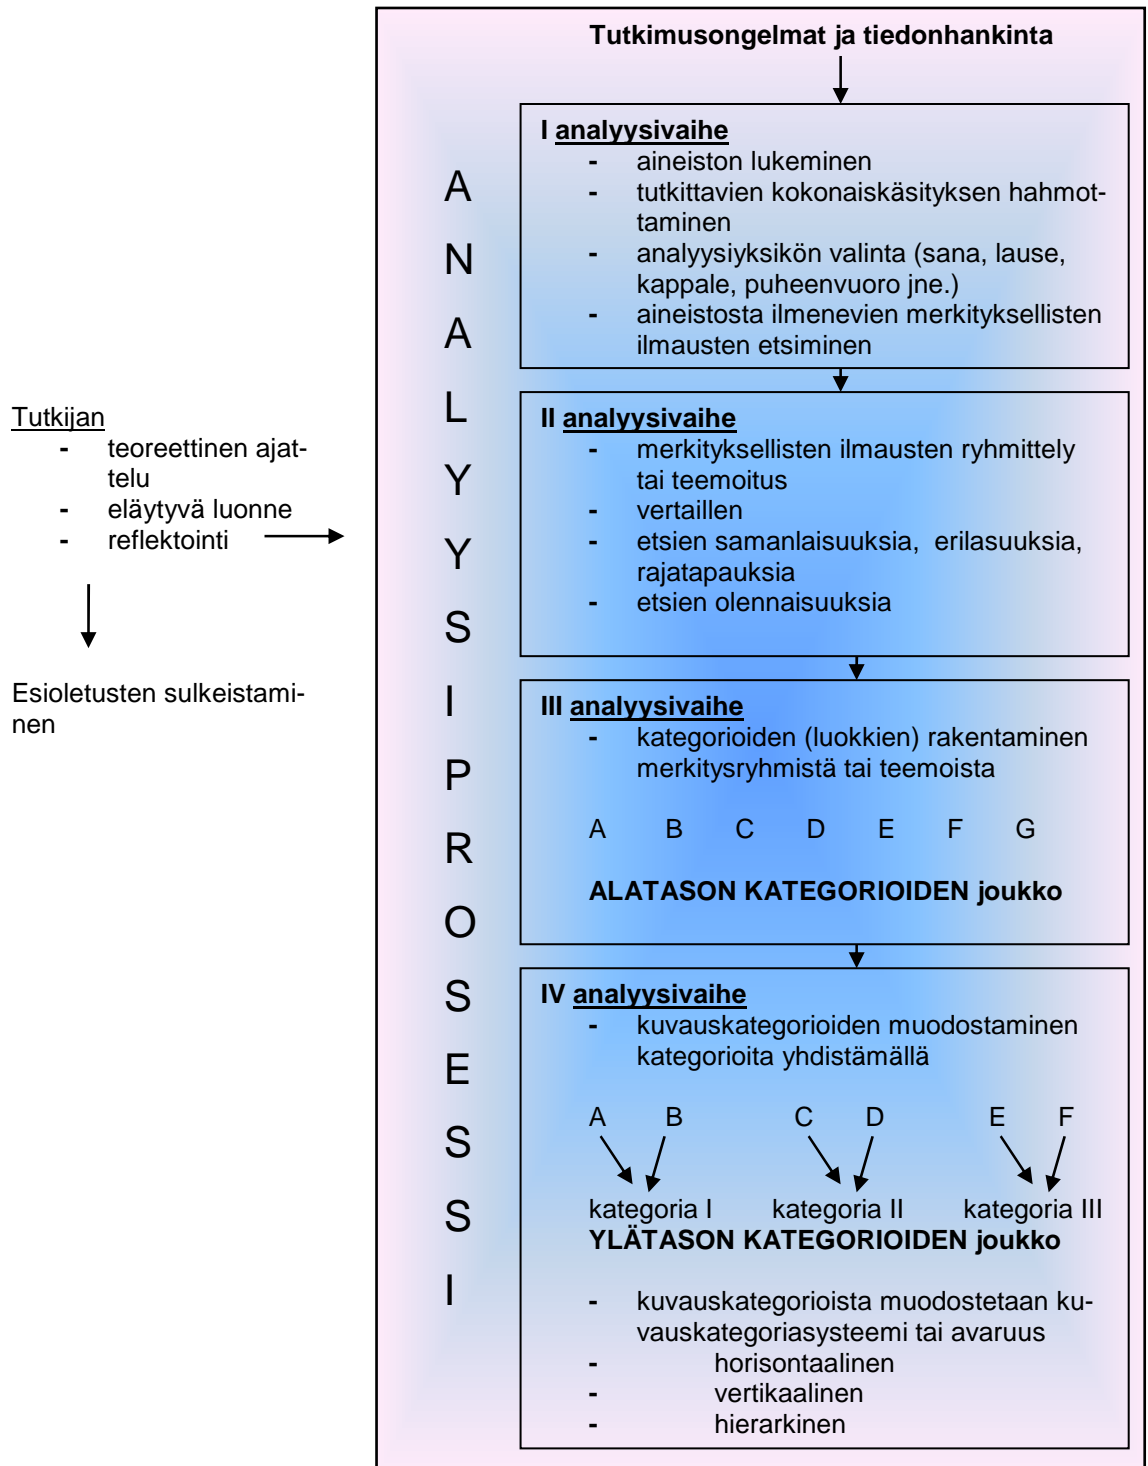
Tutkijan
- teoreettinen ajattelu
- eläytyvä luonne
- reflektointi

Esioletusten sulkeistaminen

Tutkimusongelmat ja tiedonhankinta

A N A L Y Y S I P R O S E S S I

I analyysivaihe
- aineiston lukeminen
- tutkittavien kokonaiskäsityksen hahmottaminen
- analyysiyksikön valinta (sana, lause, kappale, puheenvuoro jne.)
- aineistosta ilmenevien merkityksellisten ilmausten etsiminen

II analyysivaihe
- merkityksellisten ilmausten ryhmittely tai teemoitus
- vertaillen
- etsien samanlaisuuksia, erilasuuksia, rajatapauksia
- etsien olennaisuuksia

III analyysivaihe
- kategorioiden (luokkien) rakentaminen merkitysryhmistä tai teemoista

A B C D E F G

ALATASON KATEGORIOIDEN joukko

IV analyysivaihe
- kuvauskategorioiden muodostaminen kategorioita yhdistämällä

A B C D E F

kategoria I kategoria II kategoria III
YLÄTASON KATEGORIOIDEN joukko

- kuvauskategorioista muodostetaan kuvauskategoriasysteemi tai avaruus
- horisontaalinen
- vertikaalinen
- hierarkinen